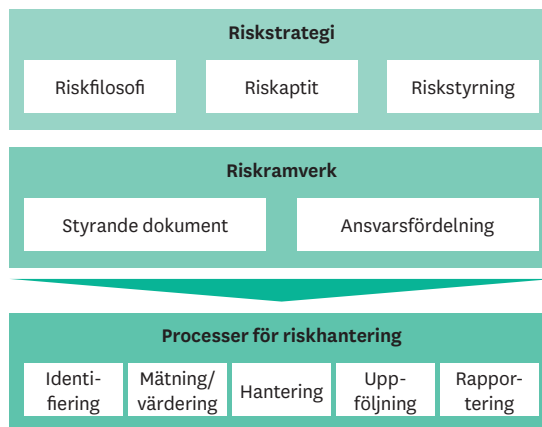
Riskstrategi

Riskfilosofi

Riskaptit

Riskstyrning

Riskramverk

Styrande dokument

Ansvarsfördelning

Processer för riskhantering

Identifiering

Mätning/ värdering

Hantering

Uppföljning

Rapportering